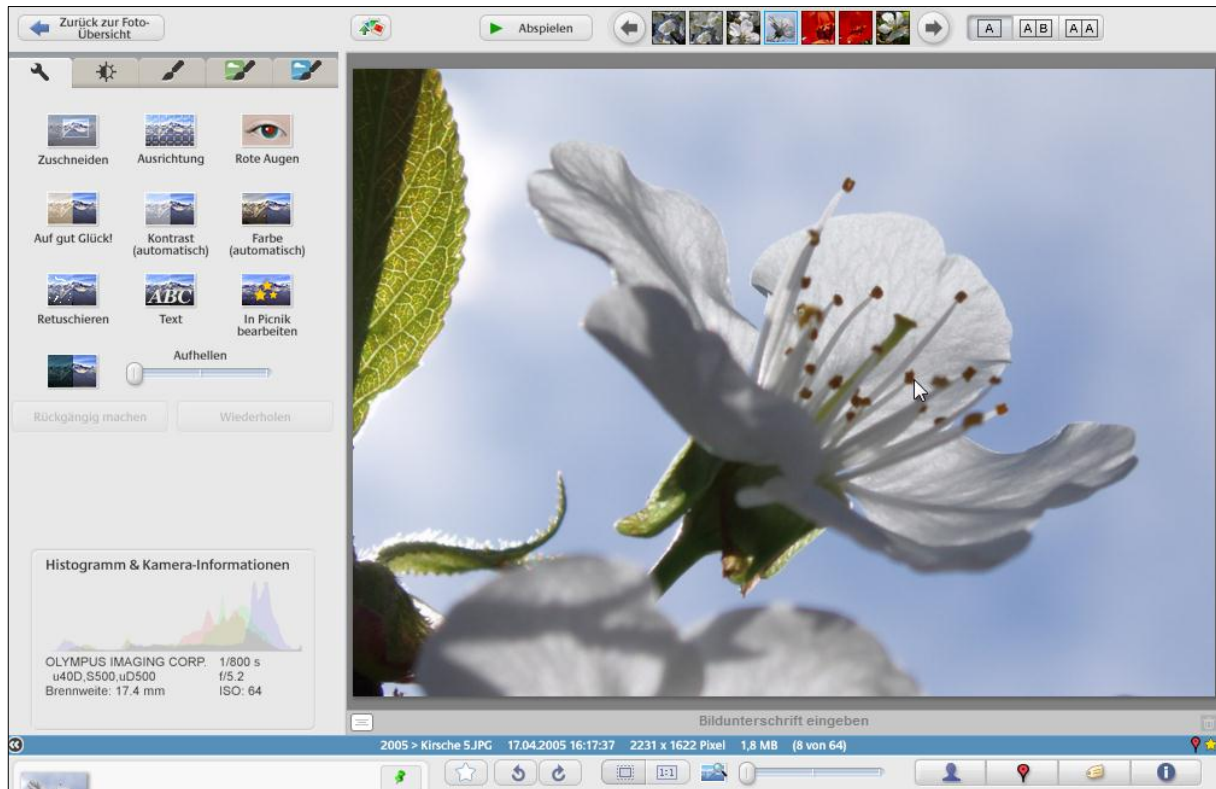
Zurück zur Foto-Übersicht

Abspielen

A AB AA

Zuschneiden
Ausrichtung
Rote Augen
Auf gut Glück!
Kontrast (automatisch)
Farbe (automatisch)
ABC
Retuschieren
Text
In Picnik bearbeiten
Aufhellen

Rückgängig machen
Wiederholen

Histogramm & Kamera-Informationen

OLYMPUS IMAGING CORP. u40D,S500,uD500
Brennweite: 17.4 mm
1/800 s
f/5.2
ISO: 64

Bildunterschrift eingeben

2005 > Kirsche 5.JPG 17.04.2005 16:17:37 2231 x 1622 Pixel 1,8 MB (8 von 64)

1:1